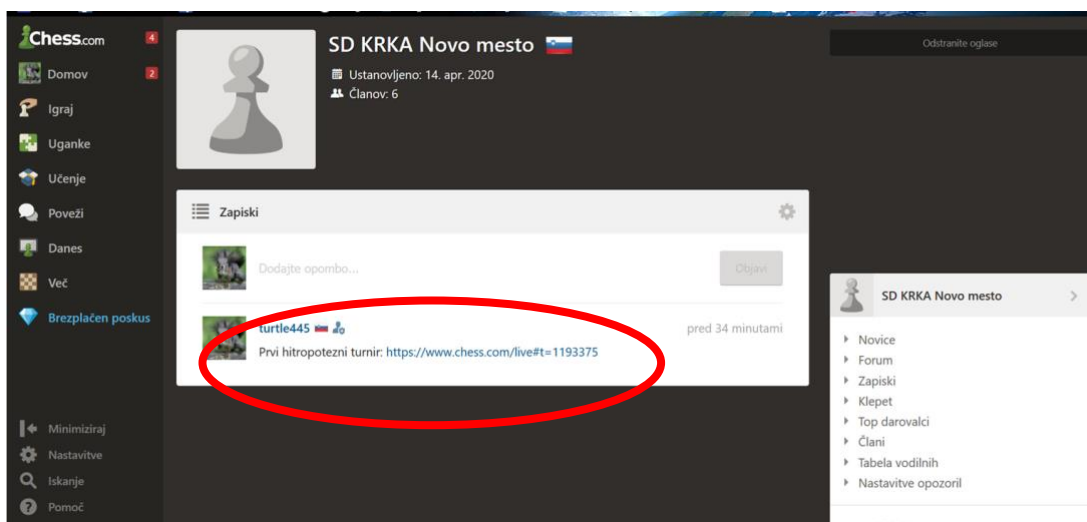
Chess.com 4
Domov 2
Igraj
Uganke
Učenje
Poveži
Danes
Več
Brezplačen poskus

Minimiziraj
Nastavitve
Iskanje
Pomoč

SD KRKA Novo mesto
Ustanovljeno: 14. apr. 2020
Članov: 6

Zapiski

Dodajte opombo...
Objavi

turtle445
pred 34 minutami
Prvi hitropotezni turnir: https://www.chess.com/live#t=1193375

Odstranite oglase

SD KRKA Novo mesto

Novice
Forum
Zapiski
Klepet
Top darovalci
Člani
Tabela vodilnih
Nastavitve opozoril